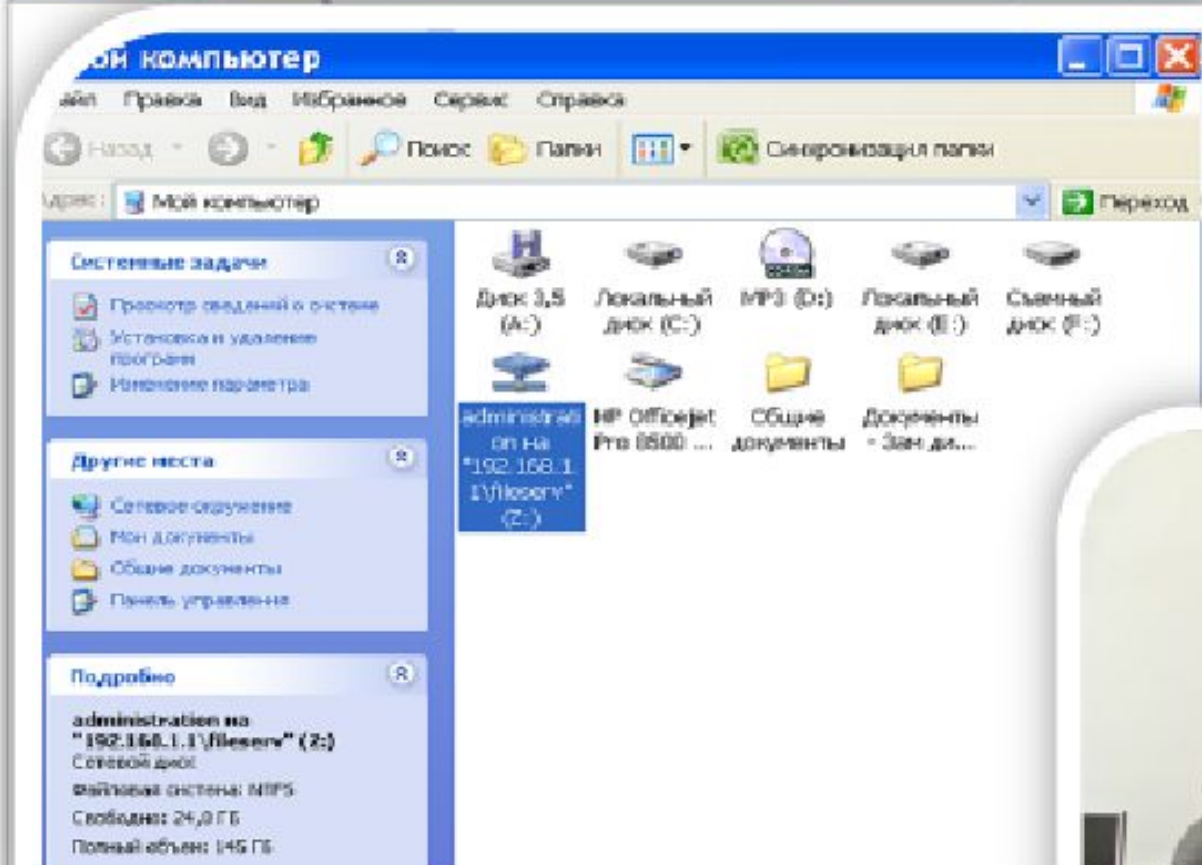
ой компьютер

айл Правка Вид Избранное Сервис Справка

Назад Поиск Папки Синхронизация папки

дрес: Мой компьютер Переход

Системные задачи

Просмотр сведений о системе

Установка и удаление программ

Изменение параметра

Другие места

Сетевое окружение

Мои документы

Общие документы

Панель управления

Подробно

administration на "192.168.1.1\fileserv" (Z:)
Сетевой диск
Файловая система: NTFS
Свободно: 24,0 ГБ
Полный объем: 145 ГБ

Диск 3,5 (A:)

Локальный диск (C:)

MP3 (D:)

Локальный диск (E:)

Съемный диск (F:)

administration на "192.168.1.1\fileserv" (Z:)

HP Officejet Pro 8500 ...

Общие документы

Документы - Зам ди...